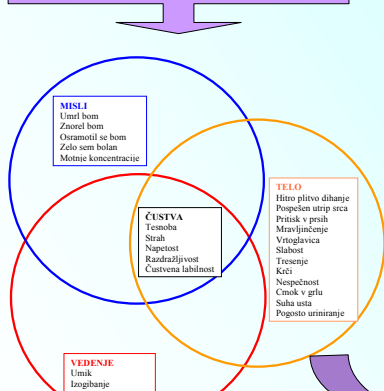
MISLI
Umrl bom
Znorel bom
Osramotil se bom
Zelo sem bolan
Motnje koncentracije

TELO
Hitro plitvo dihanje
Pospešen utrip srca
Pritisk v prsih
Mravljinčenje
Vrtoglavica
Slabost
Tresenje
Krči
Nespečnost
Cmok v grlu
Suha usta
Pogosto uriniranje

ČUSTVA
Tesnoba
Strah
Napetost
Razdražljivost
Čustvena labilnost

VEDENJE
Umik
Izogibanje